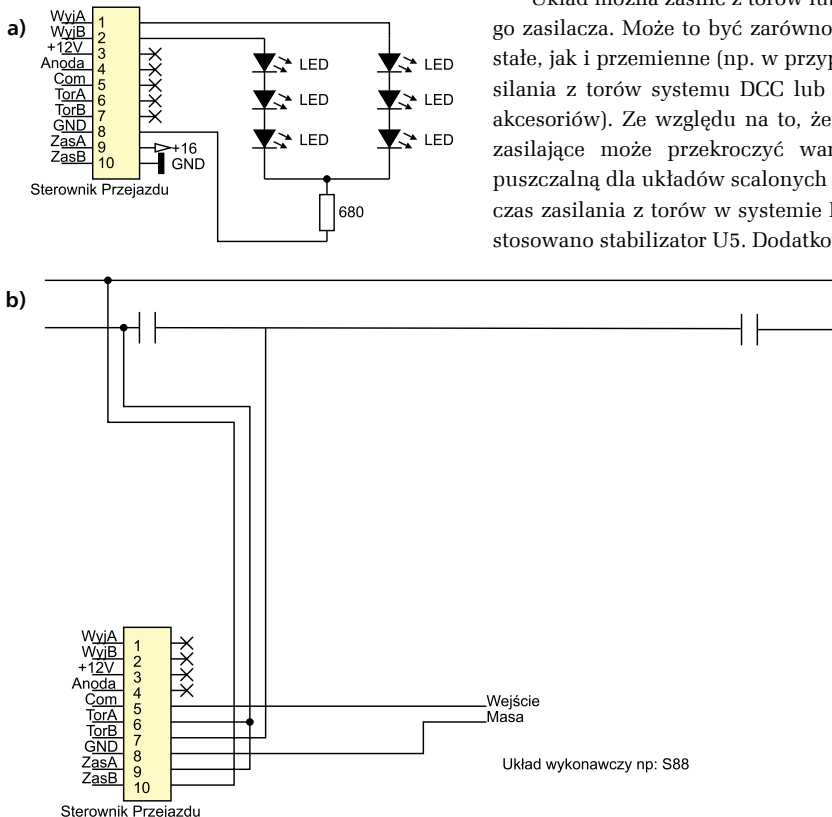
a)

WyjA 1
WyjB 2
+12V 3
Anoda 4
Com 5
TorA 6
TorB 7
GND 8
ZasA 9
ZasB 10
Sterownik Przejazdu

+16
GND

LED
LED
LED
LED
LED
LED

680

Układ można zasilić z torów lub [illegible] go zasilacza. Może to być zarówno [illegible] stałe, jak i przemienne (np. w przyp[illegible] silania z torów systemu DCC lub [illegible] akcesoriów). Ze względu na to, że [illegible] zasilające może przekroczyć war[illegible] puszczalną dla układów scalonych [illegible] czas zasilania z torów w systemie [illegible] stosowano stabilizator U5. Dodatko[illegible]

b)

WyjA 1
WyjB 2
+12V 3
Anoda 4
Com 5
TorA 6
TorB 7
GND 8
ZasA 9
ZasB 10
Sterownik Przejazdu

Wejście
Masa

Układ wykonawczy np: S88